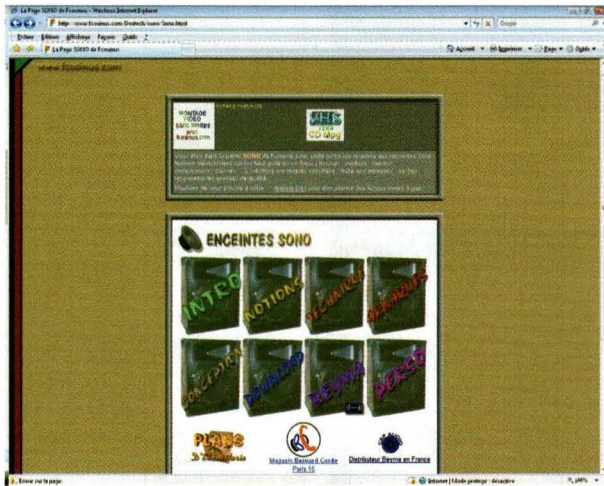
La Page SONO de Fcouinus - Windows Internet Explorer

http://www.fcouinus.com/Dossiers/sono/Sono.html

Fichier Edition Affichage Favoris Outils ?

La Page SONO de Fcouinus

Accueil Imprimer Page Outils

www.fcouinus.com

MONTAGE VIDEO SANS SOUCI avec fcouinus.com

VHS vers CD Mpg

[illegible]

ENCEINTES SONO

INTRO

NOTIONS

DESSINATEUR

REMARQUES

CONCEPTION

WINISD

REVUE

DECCO

PLANS

Magasin Bernard Cordie Paris 15

Distributeur Beyma en France

Erreur sur la page.

Internet | Mode protégé : désactivé

100%